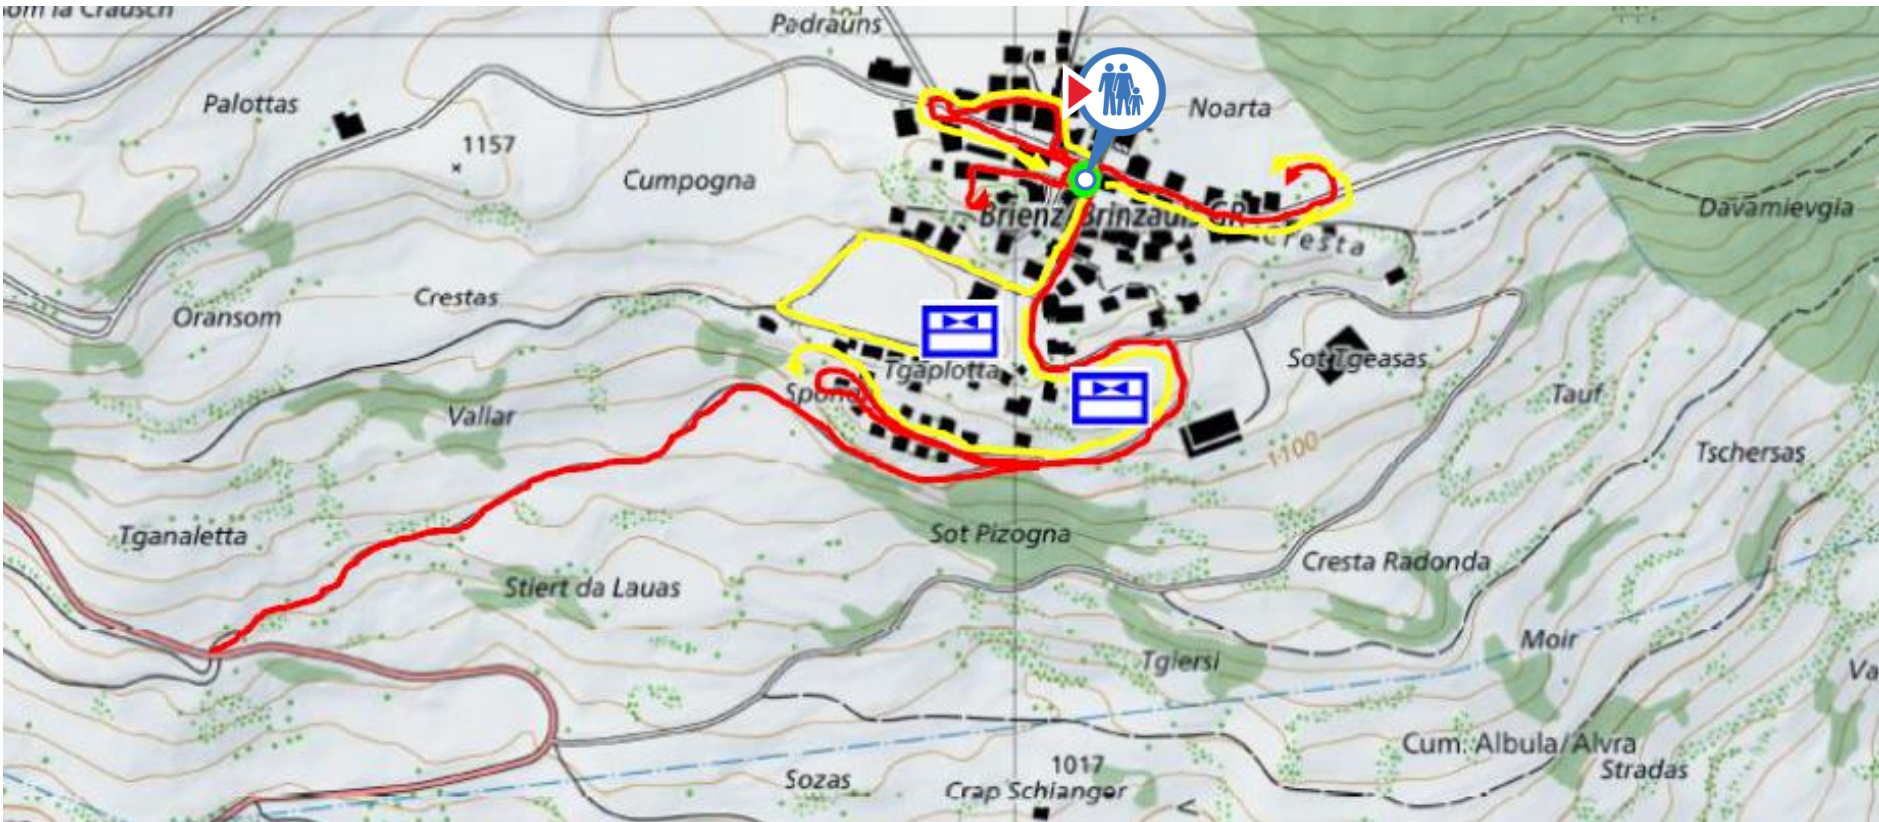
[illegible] la Crausch

Padrauns

Palottas

1157

Cumpogna

Noarta

Brienz/Brinzauls GR

Cresta

Davamievgia

Crestas

Oransom

Tgaplotta

Sot Tgeasas

Spon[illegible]

Vallar

Tauf

1100

Tschersas

Tganaletta

Sot Pizogna

Cresta Radonda

Stiert da Lauas

Tgiersi

Moir

Va

Cum. Albula/Alvra

Stradas

Sozas

1017

Crap Schianger